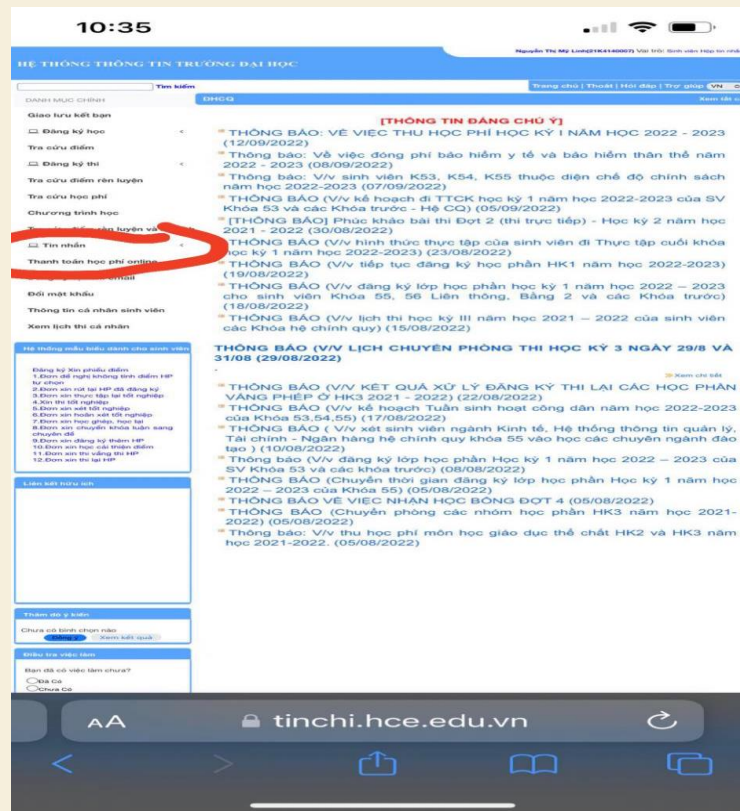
10:35

Nguyễn Thị Mỹ Linh(21K4140007) Vai trò: Sinh viên Hợp tin nhắn

HỆ THỐNG THÔNG TIN TRƯỜNG ĐẠI HỌC

Tìm kiếm

Trang chủ | Thoát | Hỏi đáp | Trợ giúp VN

DANH MỤC CHÍNH

DHCQ

Xem tất cả

Giao lưu kết bạn
Đăng ký học
Tra cứu điểm
Đăng ký thi
Tra cứu điểm rèn luyện
Tra cứu học phí
Chương trình học
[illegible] rèn luyện và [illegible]
Tin nhắn
Thanh toán học phí online
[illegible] email
Đổi mật khẩu
Thông tin cá nhân sinh viên
Xem lịch thi cá nhân

Hệ thống mẫu biểu dành cho sinh viên

Đăng ký Xin phiếu điểm
1.Đơn đề nghị không tính điểm HP tự chọn
2.Đơn xin rút lại HP đã đăng ký
3.Đơn xin thực tập lại tốt nghiệp
4.Xin thi tốt nghiệp
5.Đơn xin xét tốt nghiệp
6.Đơn xin hoãn xét tốt nghiệp
7.Đơn xin học ghép, học lại
8.Đơn xin chuyển khóa luận sang chuyên đề
9.Đơn xin đăng ký thêm HP
10.Đơn xin học cải thiện điểm
11.Đơn xin thi vắng thi HP
12.Đơn xin thi lại HP

Liên kết hữu ích

Thăm dò ý kiến
Chưa có bình chọn nào
Đồng ý Xem kết quả

Điều tra việc làm
Bạn đã có việc làm chưa?
Đã Có
Chưa Có

[THÔNG TIN ĐÁNG CHÚ Ý]

THÔNG BÁO: VỀ VIỆC THU HỌC PHÍ HỌC KỲ I NĂM HỌC 2022 - 2023 (12/09/2022)
Thông báo: Về việc đóng phí bảo hiểm y tế và bảo hiểm thân thể năm 2022 - 2023 (08/09/2022)
Thông báo: V/v sinh viên K53, K54, K55 thuộc diện chế độ chính sách năm học 2022-2023 (07/09/2022)
THÔNG BÁO (V/v kế hoạch đi TTCK học kỳ 1 năm học 2022-2023 của SV Khóa 53 và các Khóa trước - Hệ CQ) (05/09/2022)
[THÔNG BÁO] Phúc khảo bài thi Đợt 2 (thi trực tiếp) - Học kỳ 2 năm học 2021 - 2022 (30/08/2022)
THÔNG BÁO (V/v hình thức thực tập của sinh viên đi Thực tập cuối khóa học kỳ 1 năm học 2022-2023) (23/08/2022)
THÔNG BÁO (V/v tiếp tục đăng ký học phần HK1 năm học 2022-2023) (19/08/2022)
THÔNG BÁO (V/v đăng ký lớp học phần học kỳ 1 năm học 2022 – 2023 cho sinh viên Khóa 55, 56 Liên thông, Bằng 2 và các Khóa trước) (18/08/2022)
THÔNG BÁO (V/v lịch thi học kỳ III năm học 2021 – 2022 của sinh viên các Khóa hệ chính quy) (15/08/2022)

THÔNG BÁO (V/V LỊCH CHUYỂN PHÒNG THI HỌC KỲ 3 NGÀY 29/8 VÀ 31/08 (29/08/2022)

Xem chi tiết

THÔNG BÁO (V/V KẾT QUẢ XỬ LÝ ĐĂNG KÝ THI LẠI CÁC HỌC PHẦN VẮNG PHÉP Ở HK3 2021 - 2022) (22/08/2022)
THÔNG BÁO (V/v kế hoạch Tuần sinh hoạt công dân năm học 2022-2023 của Khóa 53,54,55) (17/08/2022)
THÔNG BÁO ( V/v xét sinh viên ngành Kinh tế, Hệ thống thông tin quản lý, Tài chính - Ngân hàng hệ chính quy khóa 55 vào học các chuyên ngành đào tạo ) (10/08/2022)
Thông báo (V/v đăng ký lớp học phần Học kỳ 1 năm học 2022 – 2023 của SV Khóa 53 và các khóa trước) (08/08/2022)
THÔNG BÁO (Chuyển thời gian đăng ký lớp học phần Học kỳ 1 năm học 2022 – 2023 của Khóa 55) (05/08/2022)
THÔNG BÁO VỀ VIỆC NHẬN HỌC BỔNG ĐỢT 4 (05/08/2022)
THÔNG BÁO (Chuyển phòng các nhóm học phần HK3 năm học 2021-2022) (05/08/2022)
Thông báo: V/v thu học phí môn học giáo dục thể chất HK2 và HK3 năm học 2021-2022. (05/08/2022)

AA tinchi.hce.edu.vn